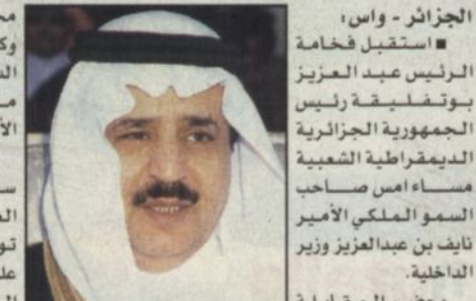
الجزائر - واس:
■ استقبل فخامة الرئيس عبد العزيز بوتفليقة رئيس الجمهورية الجزائرية الديمقراطية الشعبية مساء امس صاحب السمو الملكي الأمير نايف بن عبدالعزيز وزير الداخلية.

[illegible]

مـ
وكـ
الد
مـ
الأ

سـ
الـ
تو
علـ